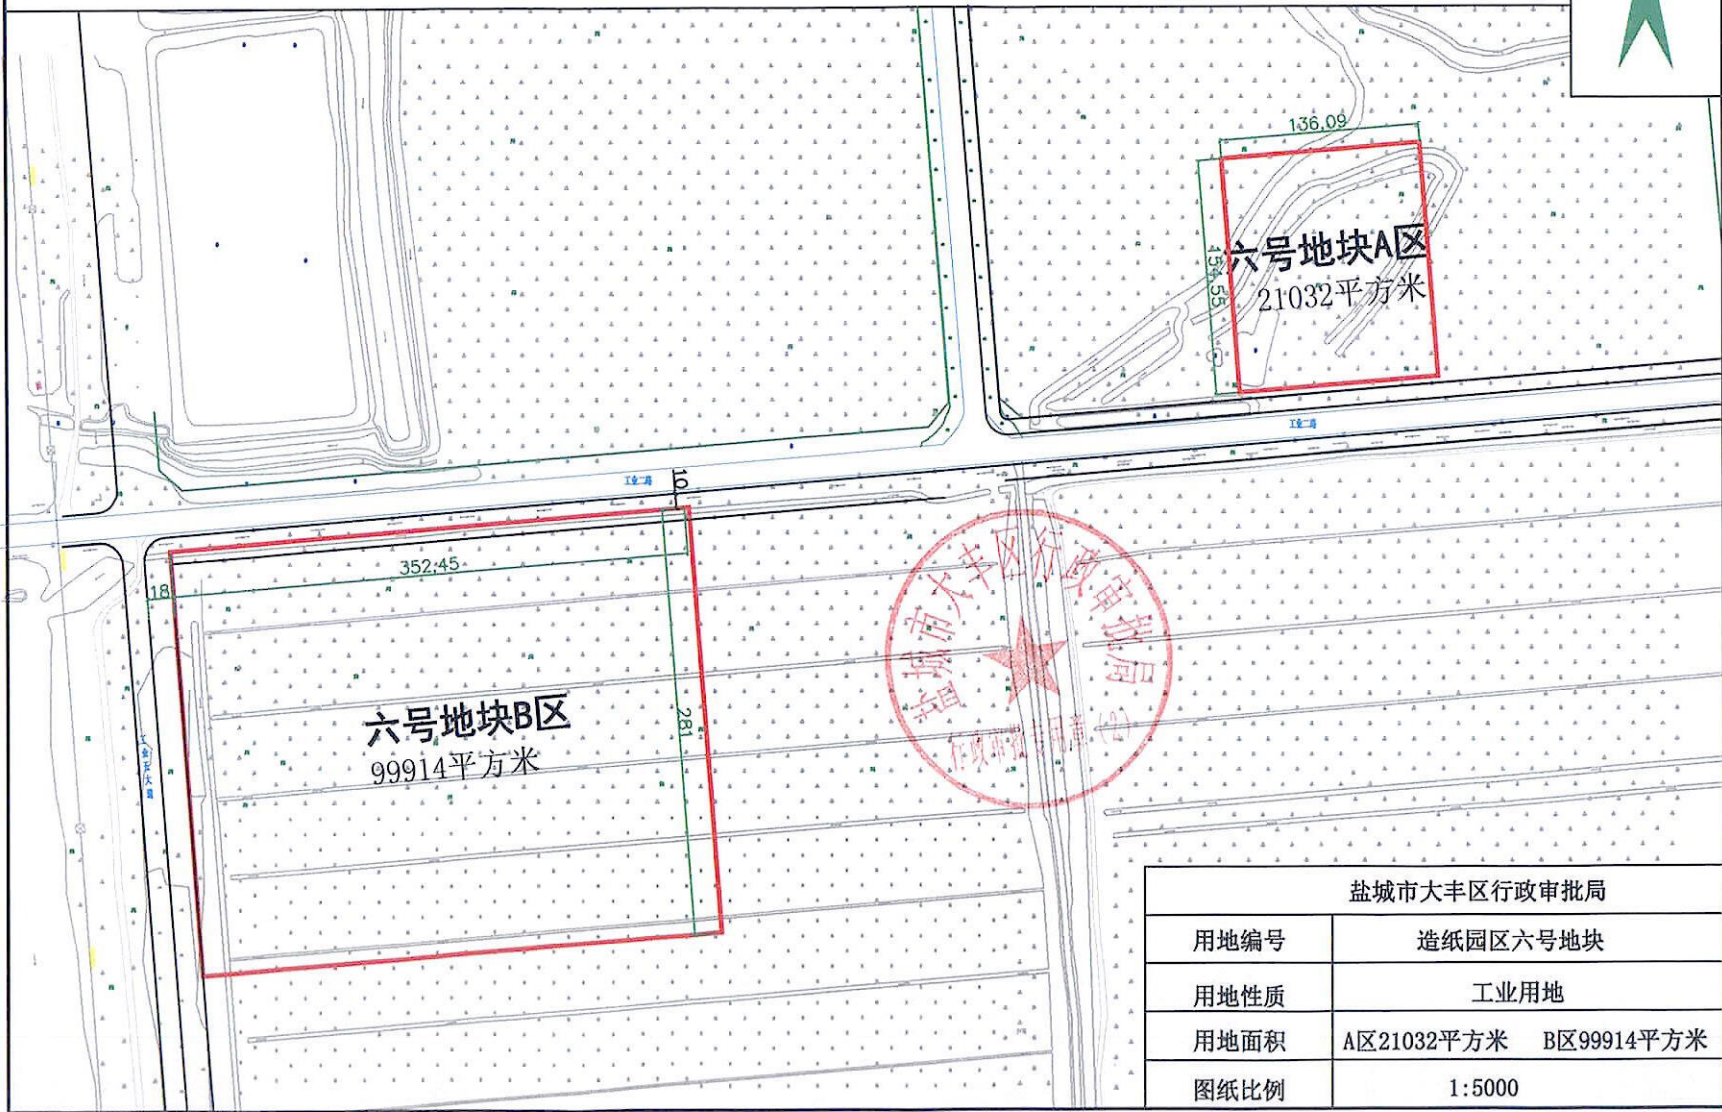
136.09

154.55

六号地块A区
21032平方米

工业二路

工业二路

10

352.45

18

281

六号地块B区
99914平方米

工业五大路

盐城市大丰区行政审批局
行政审批专用章（2）

| 盐城市大丰区行政审批局 | |
|---|---|
| 用地编号 | 造纸园区六号地块 |
| 用地性质 | 工业用地 |
| 用地面积 | A区21032平方米 B区99914平方米 |
| 图纸比例 | 1:5000 |